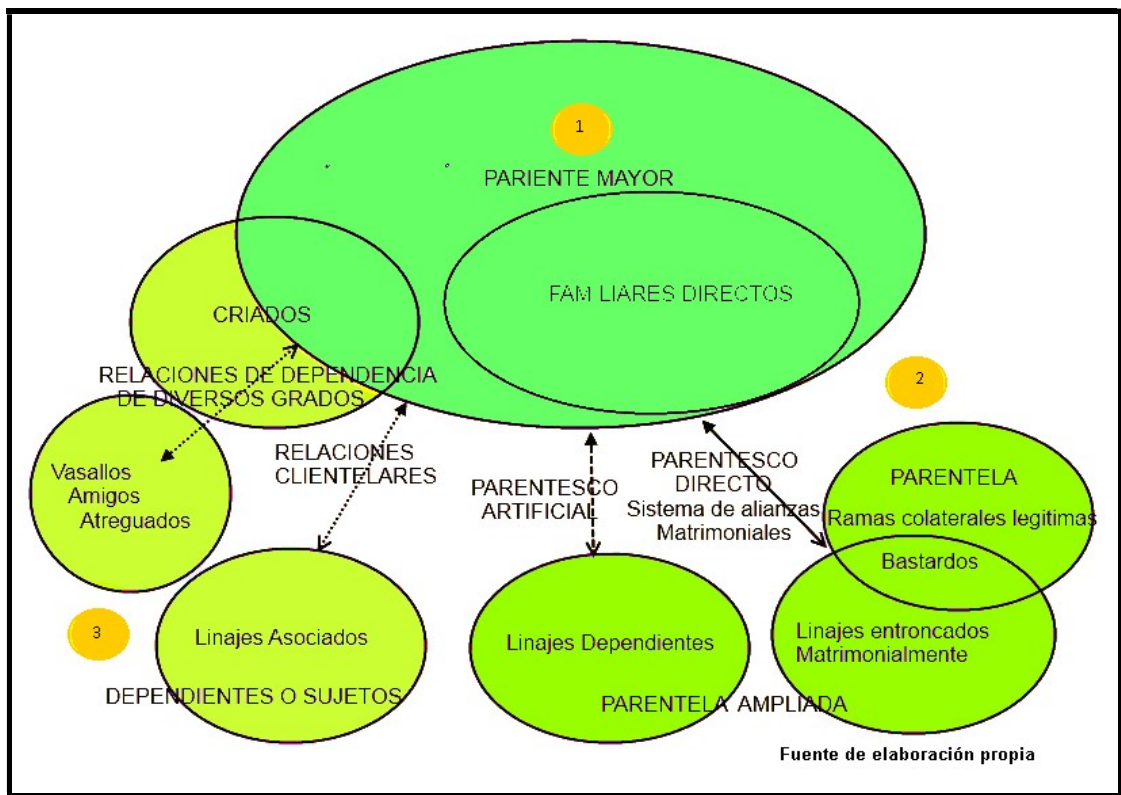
1

PARIENTE MAYOR

FAM LIARES DIRECTOS

CRIADOS

RELACIONES DE DEPENDENCIA DE DIVERSOS GRADOS

2

Vasallos
Amigos
Atreguados

RELACIONES CLIENTELARES

PARENTESCO ARTIFICIAL

PARENTESCO DIRECTO
Sistema de alianzas Matrimoniales

PARENTELA
Ramas colaterales legitimas
Bastardos

3

Linajes Asociados

DEPENDIENTES O SUJETOS

Linajes Dependientes

Linajes entroncados Matrimonialmente

PARENTELA AMPLIADA

Fuente de elaboración propia